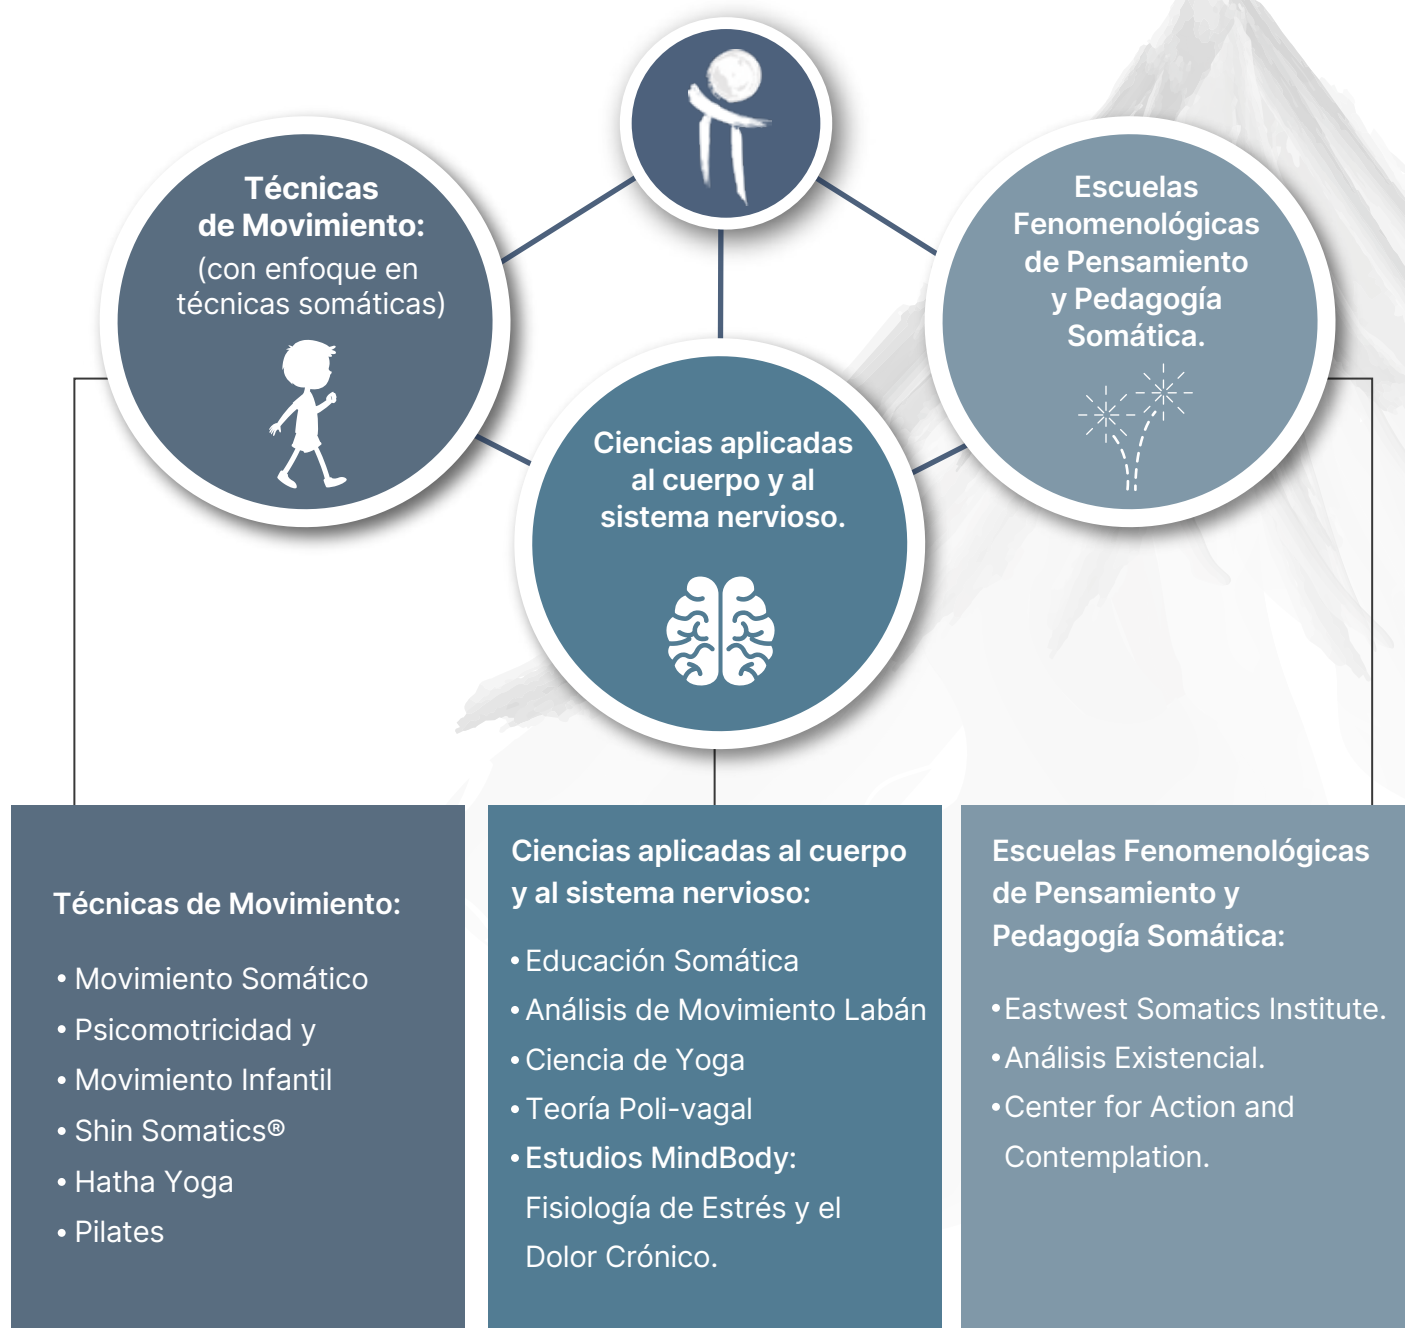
Técnicas de Movimiento:
(con enfoque en técnicas somáticas)

Escuelas Fenomenológicas de Pensamiento y Pedagogía Somática.

Ciencias aplicadas al cuerpo y al sistema nervioso.

Técnicas de Movimiento:

• Movimiento Somático
• Psicomotricidad y
• Movimiento Infantil
• Shin Somatics®
• Hatha Yoga
• Pilates

Ciencias aplicadas al cuerpo y al sistema nervioso:

• Educación Somática
• Análisis de Movimiento Labán
• Ciencia de Yoga
• Teoría Poli-vagal
• Estudios MindBody: Fisiología de Estrés y el Dolor Crónico.

Escuelas Fenomenológicas de Pensamiento y Pedagogía Somática:

• Eastwest Somatics Institute.
• Análisis Existencial.
• Center for Action and Contemplation.